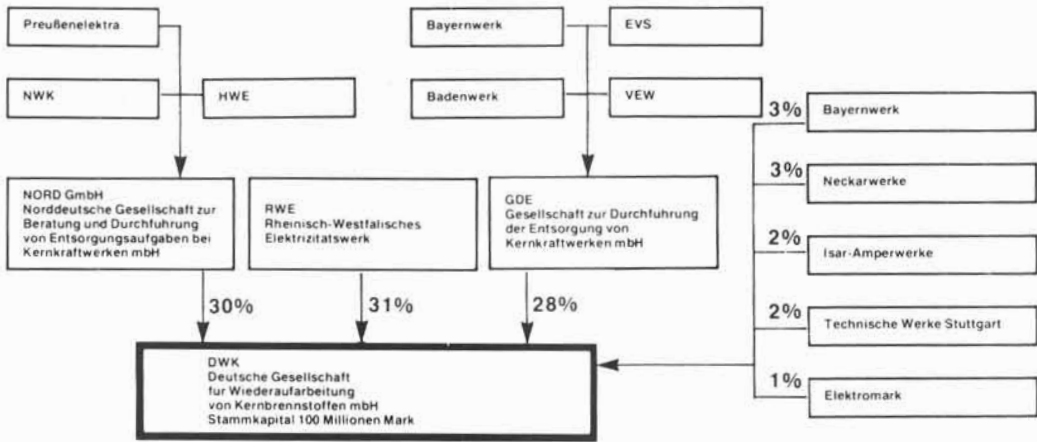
Preußenelektra

NWK

HWE

Bayernwerk

EVS

Badenwerk

VEW

3%

Bayernwerk

3%

Neckarwerke

2%

Isar-Amperwerke

2%

Technische Werke Stuttgart

1%

Elektromark

NORD GmbH
Norddeutsche Gesellschaft zur Beratung und Durchfuhrung von Entsorgungsaufgaben bei Kernkraftwerken mbH

RWE
Rheinisch-Westfalisches Elektrizitatswerk

GDE
Gesellschaft zur Durchfuhrung der Entsorgung von Kernkraftwerken mbH

30%

31%

28%

DWK
Deutsche Gesellschaft für Wiederaufarbeitung von Kernbrennstoffen mbH
Stammkapital 100 Millionen Mark